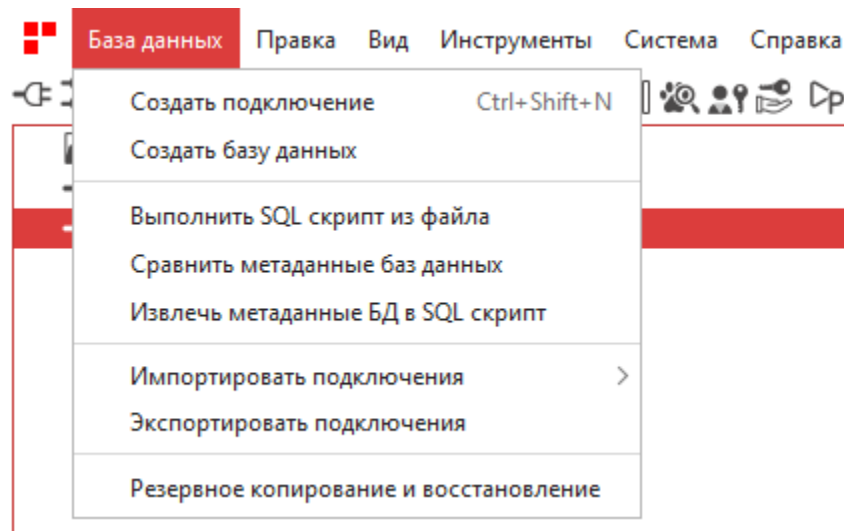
База данных Правка Вид Инструменты Система Справка

Создать подключение Ctrl+Shift+N
Создать базу данных

Выполнить SQL скрипт из файла
Сравнить метаданные баз данных
Извлечь метаданные БД в SQL скрипт

Импортировать подключения
Экспортировать подключения

Резервное копирование и восстановление